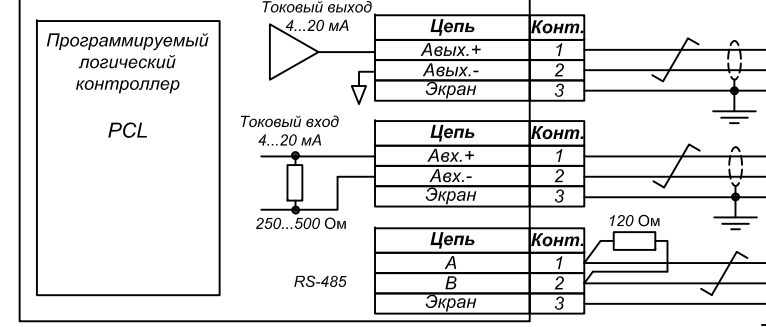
Программируемый логический контроллер

PCL

Токовый выход
4...20 мА

| Цепь | Конт. |
|---|---|
| Aвых.+ | 1 |
| Aвых.- | 2 |
| Экран | 3 |

Токовый вход
4...20 мА

250...500 Ом

| Цепь | Конт. |
|---|---|
| Aвх.+ | 1 |
| Aвх.- | 2 |
| Экран | 3 |

120 Ом

RS-485

| Цепь | Конт. |
|---|---|
| A | 1 |
| B | 2 |
| Экран | 3 |